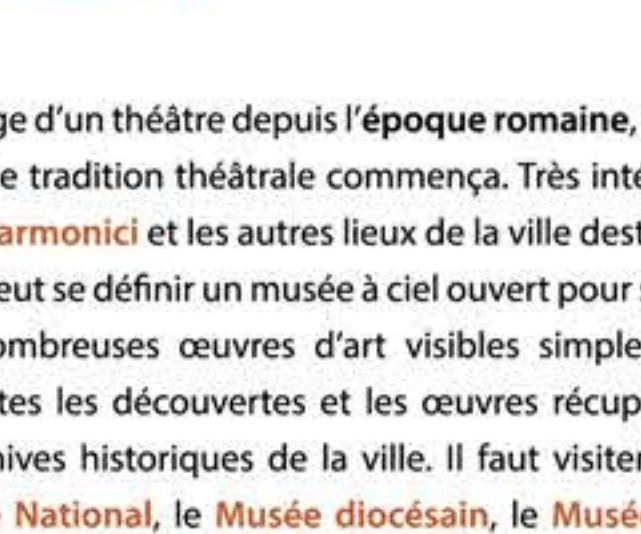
ge d'un théâtre depuis l'époque romaine, e tradition théâtrale commença. Très inte armonici et les autres lieux de la ville dest eut se définir un musée à ciel ouvert pour ombreuses œuvres d'art visibles simple tes les découvertes et les œuvres récup hives historiques de la ville. Il faut visiter e National, le Musée diocésain, le Musé